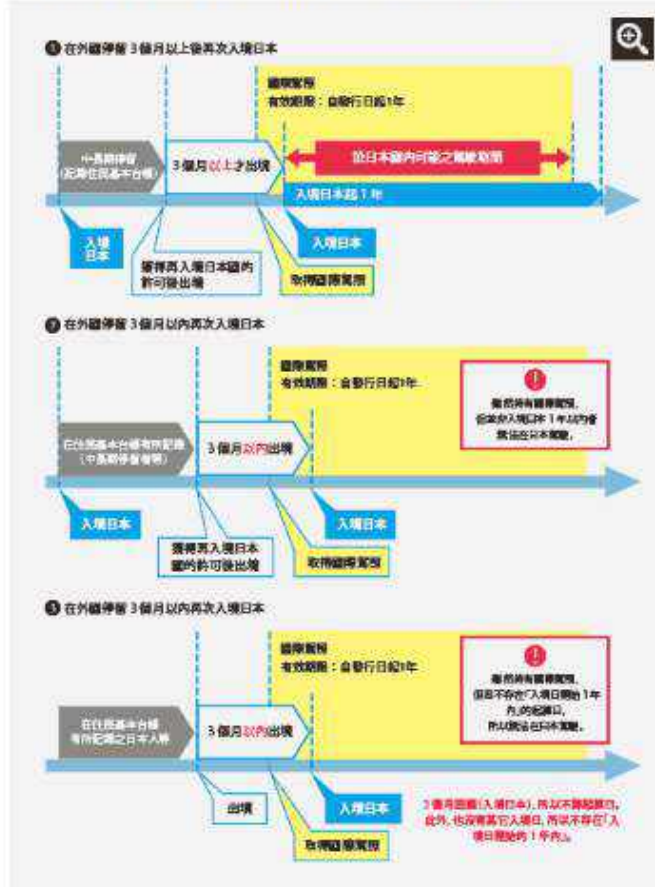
❶ 在外國停留 3 個月以上後再次入境日本

國際駕照
有效期限：自發行日起1年

中長期停留
(記載住民基本台帳)

3 個月以上之出境

於日本國內可能之駕駛期間

入境日本起 1 年

入境日本

獲得再入境日本國的許可後出境

入境日本

取得國際駕照

❷ 在外國停留 3 個月以內再次入境日本

國際駕照
有效期限：自發行日起1年

雖然持有國際駕照，但若於入境日本 1 年以內者無法在日本駕駛。

在住民基本台帳有所記錄
(中長期停留者等)

3 個月以內出境

入境日本

獲得再入境日本國的許可後出境

入境日本

取得國際駕照

❸ 在外國停留 3 個月以內再次入境日本

國際駕照
有效期限：自發行日起1年

雖然持有國際駕照，但若不存在「入境日開始 1 年內」的起算日，所以無法在日本駕駛。

在住民基本台帳有所記錄之日本入境

3 個月以內出境

出境

入境日本

3 個月回國(入境日本)，所以不算起算日。此外，也沒有其它入境日，所以不存在「入境日開始的 1 年內」。

取得國際駕照